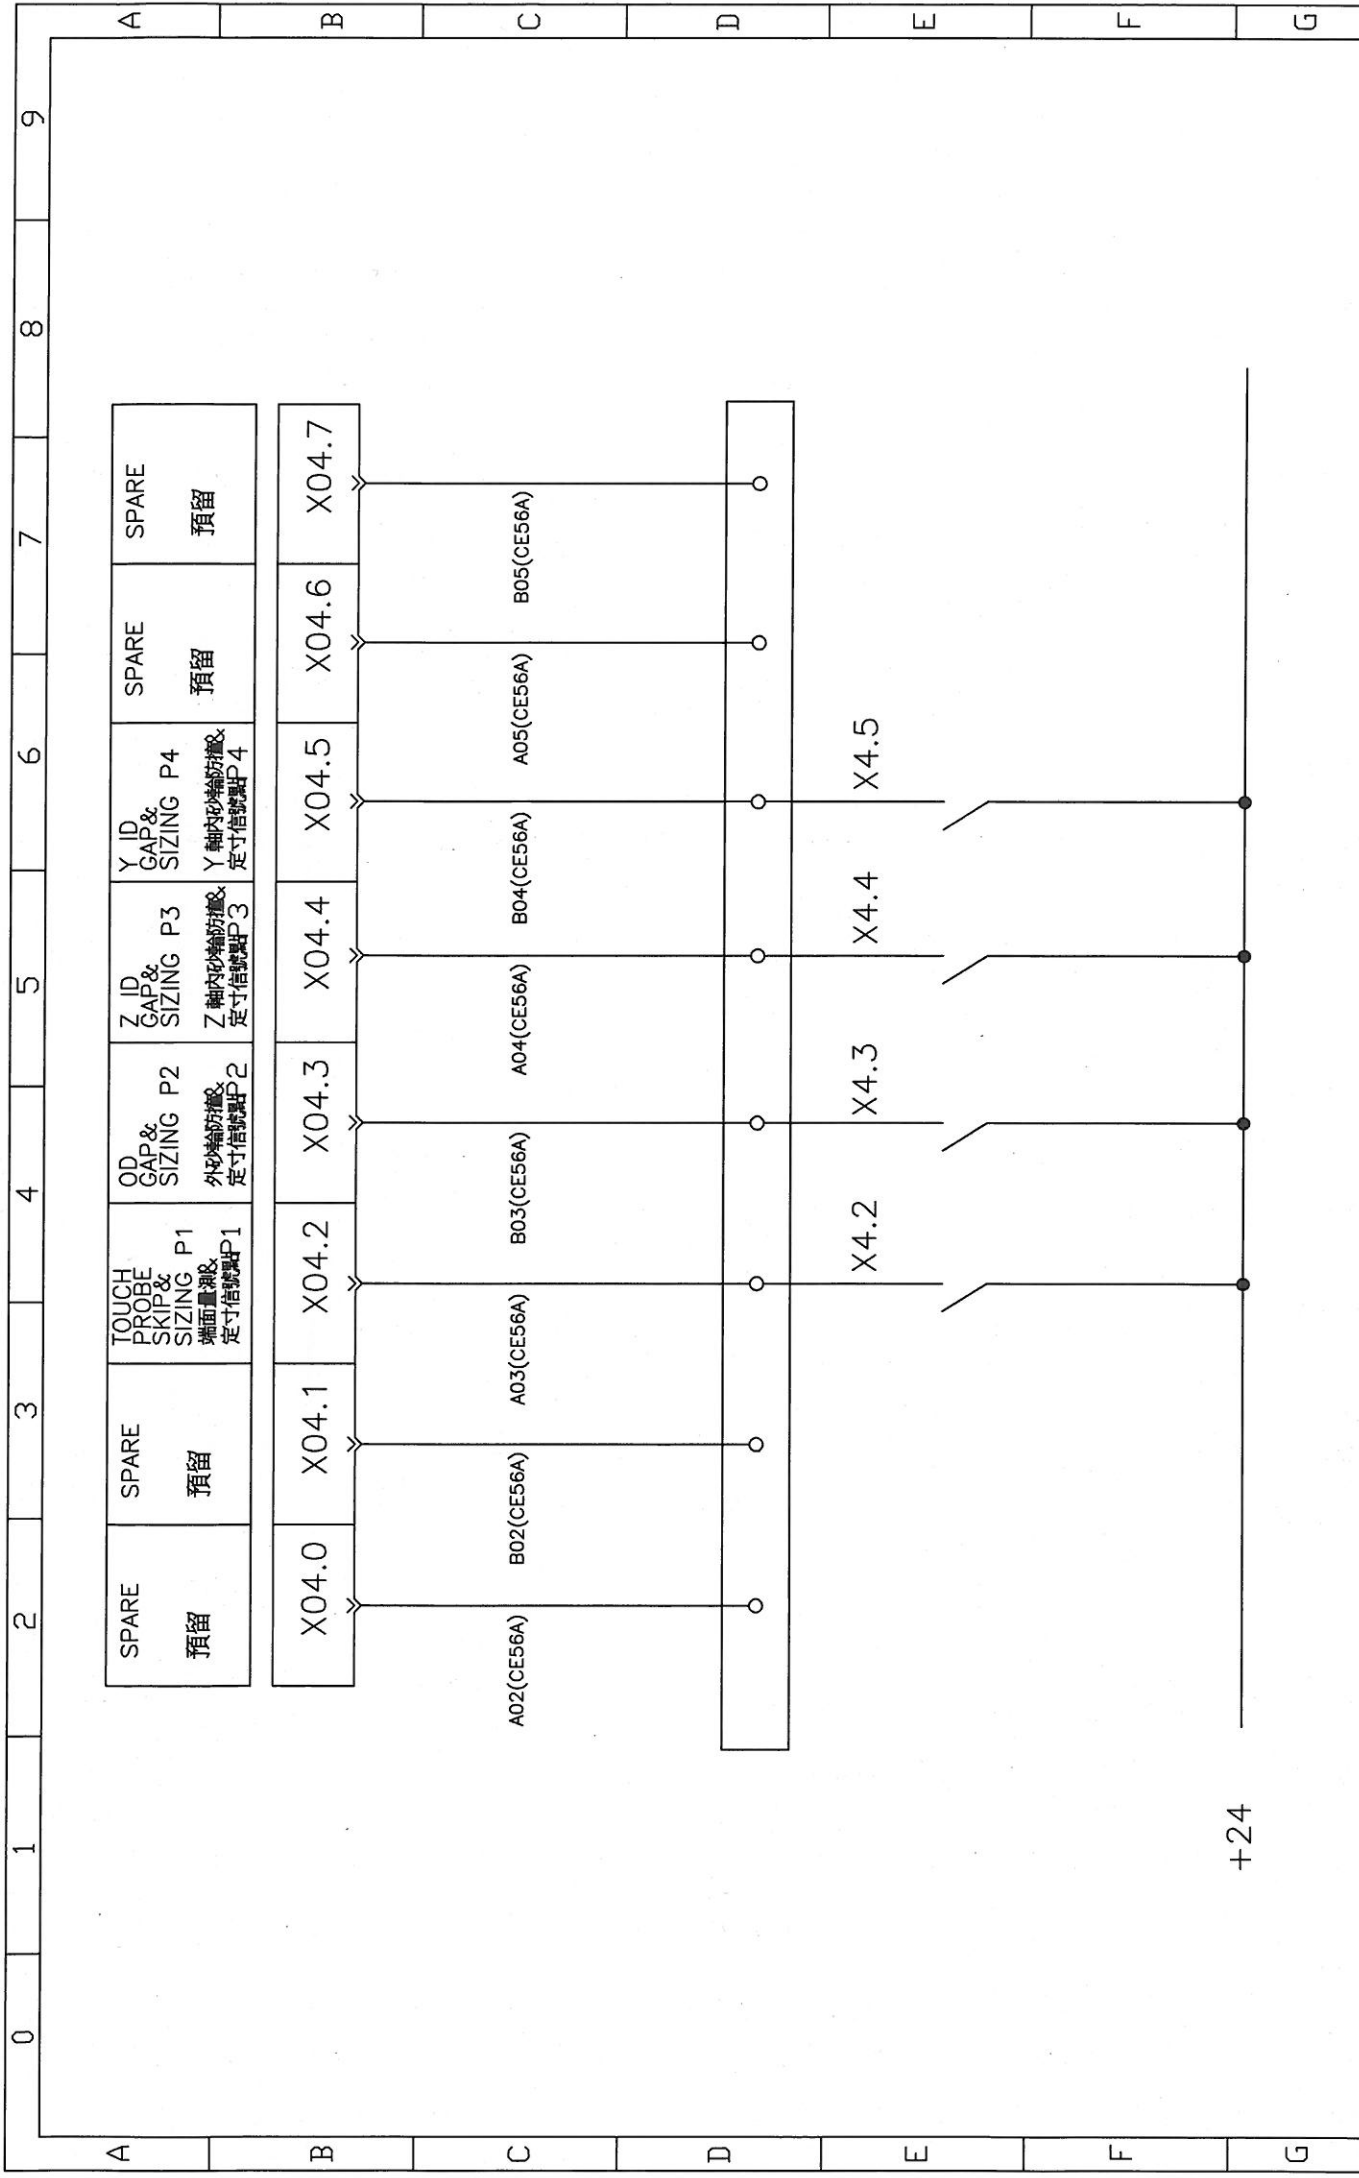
A B C D E F G

9 8 7 6 5 4 3 2 1 0

SPARE
預留

SPARE
預留

TOUCH PROBE SKIP& SIZING P1
端面量測&
定寸信號點P1

OD GAP& SIZING P2
外砂輪防撞&
定寸信號點P2

Z ID GAP& SIZING P3
Z 軸內砂輪防撞&
定寸信號點P3

Y ID GAP& SIZING P4
Y 軸內砂輪防撞&
定寸信號點P4

SPARE
預留

SPARE
預留

X04.0
X04.1
X04.2
X04.3
X04.4
X04.5
X04.6
X04.7

A02(CE56A)
B02(CE56A)
A03(CE56A)
B03(CE56A)
A04(CE56A)
B04(CE56A)
A05(CE56A)
B05(CE56A)

X4.2
X4.3
X4.4
X4.5

+24

A B C D E F G